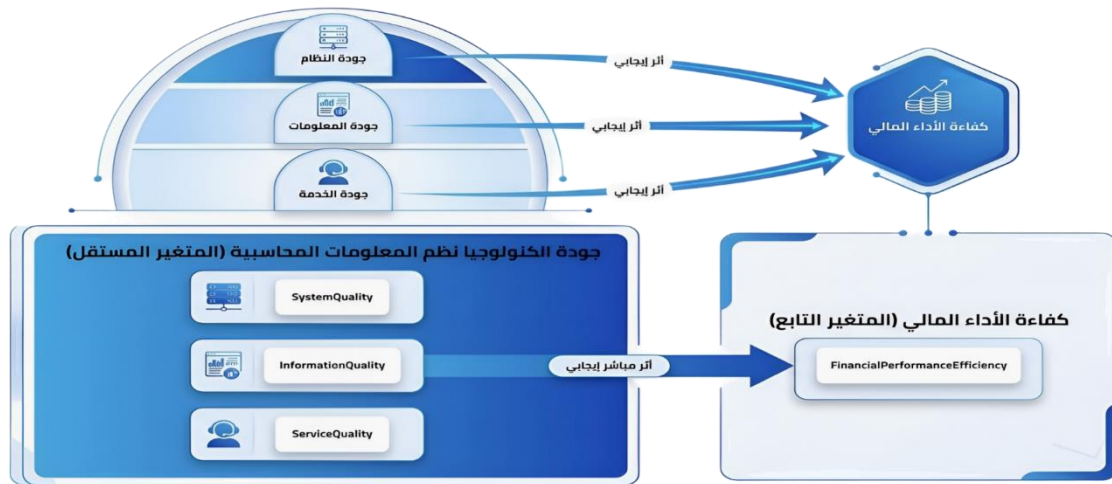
جودة النظام

جودة المعلومات

جودة الخدمة

أثر إيجابي

أثر إيجابي

أثر إيجابي

كفاءة الأداء المالي

جودة الكنولوجيا نظم المعلومات المحاسبية (المتغير المستقل)

SystemQuality

InformationQuality

ServiceQuality

أثر مباشر إيجابي

كفاءة الأداء المالي (المتغير التابع)

FinancialPerformanceEfficiency